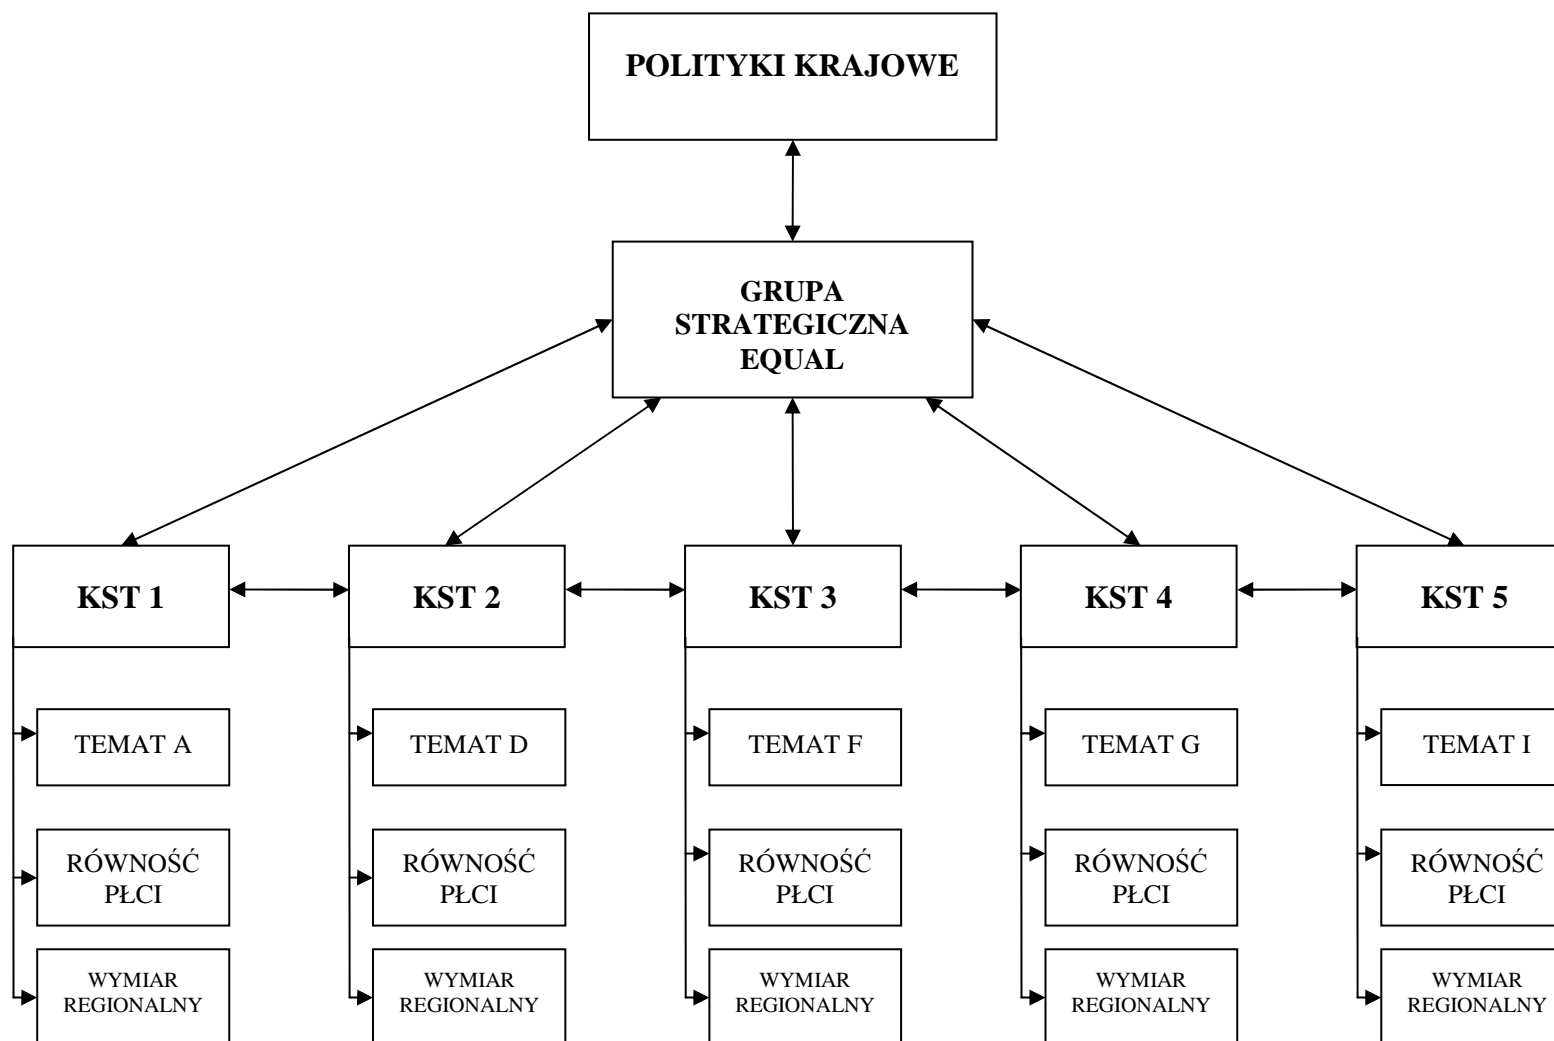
POLITYKI KRAJOWE

GRUPA STRATEGICZNA EQUAL

KST 1

TEMAT A

RÓWNOŚĆ PŁCI

WYMIAR REGIONALNY

KST 2

TEMAT D

RÓWNOŚĆ PŁCI

WYMIAR REGIONALNY

KST 3

TEMAT F

RÓWNOŚĆ PŁCI

WYMIAR REGIONALNY

KST 4

TEMAT G

RÓWNOŚĆ PŁCI

WYMIAR REGIONALNY

KST 5

TEMAT I

RÓWNOŚĆ PŁCI

WYMIAR REGIONALNY